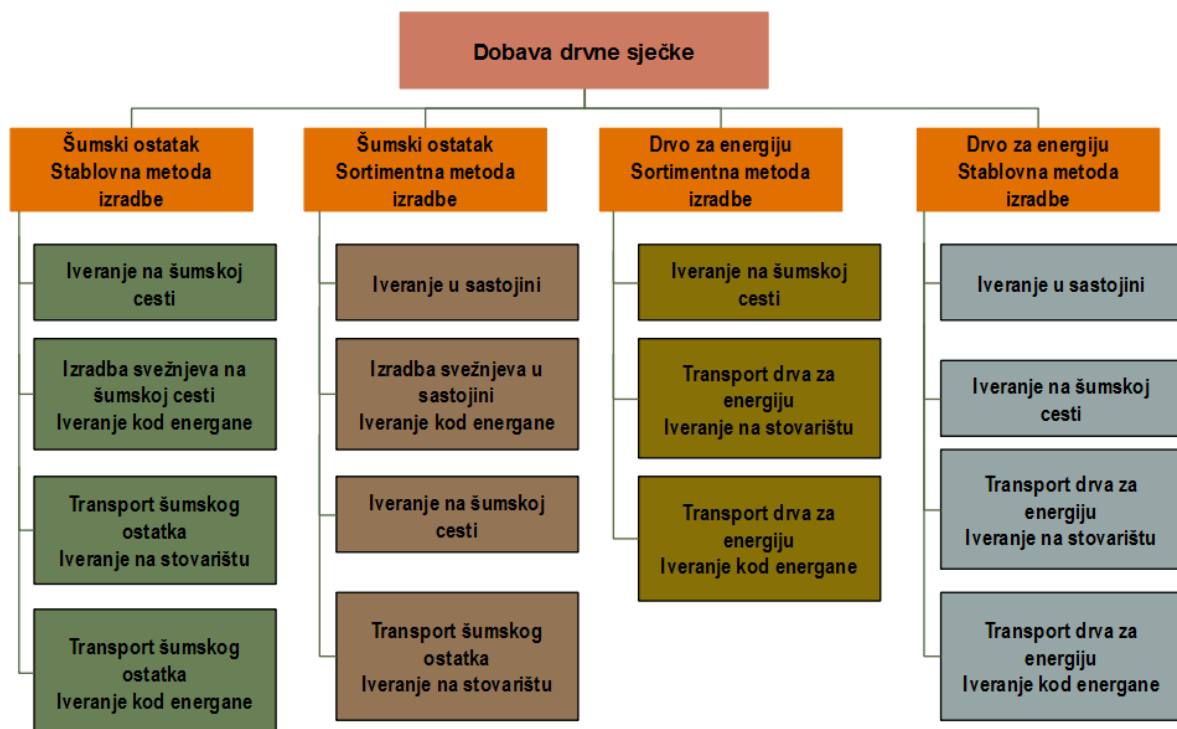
Dobava drvne sječke

Šumski ostatak
Stablovna metoda izradbe

Iveranje na šumskoj cesti

Izradba svežnjeva na šumskoj cesti
Iveranje kod energane

Transport šumskog ostatka
Iveranje na stovarištu

Transport šumskog ostatka
Iveranje kod energane

Šumski ostatak
Sortimentna metoda izradbe

Iveranje u sastojini

Izradba svežnjeva u sastojini
Iveranje kod energane

Iveranje na šumskoj cesti

Transport šumskog ostatka
Iveranje na stovarištu

Drvo za energiju
Sortimentna metoda izradbe

Iveranje na šumskoj cesti

Transport drva za energiju
Iveranje na stovarištu

Transport drva za energiju
Iveranje kod energane

Drvo za energiju
Stablovna metoda izradbe

Iveranje u sastojini

Iveranje na šumskoj cesti

Transport drva za energiju
Iveranje na stovarištu

Transport drva za energiju
Iveranje kod energane